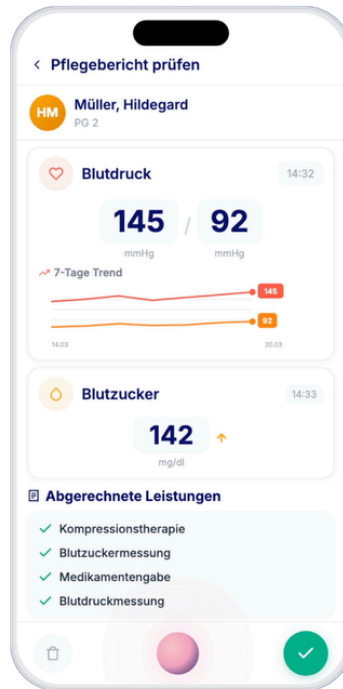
< Pflegebericht prüfen

HM Müller, Hildegard
PG 2

Blutdruck 14:32

145 / 92
mmHg mmHg

7-Tage Trend

145
92

14.03 20.03

Blutzucker 14:33

142 ↑
mg/dl

Abgerechnete Leistungen

✓ Kompressionstherapie
✓ Blutzuckermessung
✓ Medikamentengabe
✓ Blutdruckmessung